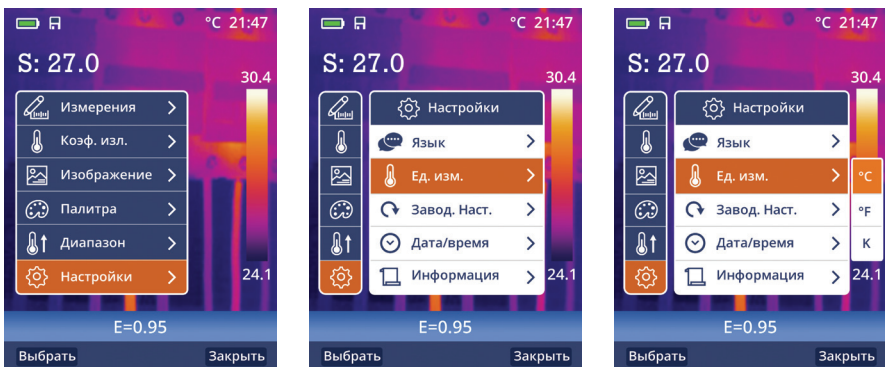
°C 21:47

S: 27.0

30.4

Измерения
Коэф. изл.
Изображение
Палитра
Диапазон
Настройки

24.1

E=0.95

Выбрать
Закрыть

°C 21:47

S: 27.0

30.4

Настройки
Язык
Ед. изм.
Завод. Наст.
Дата/время
Информация

24.1

E=0.95

Выбрать
Закрыть

°C 21:47

S: 27.0

30.4

Настройки
Язык
Ед. изм.
Завод. Наст.
Дата/время
Информация

°C
°F
K

24.1

E=0.95

Выбрать
Закрыть